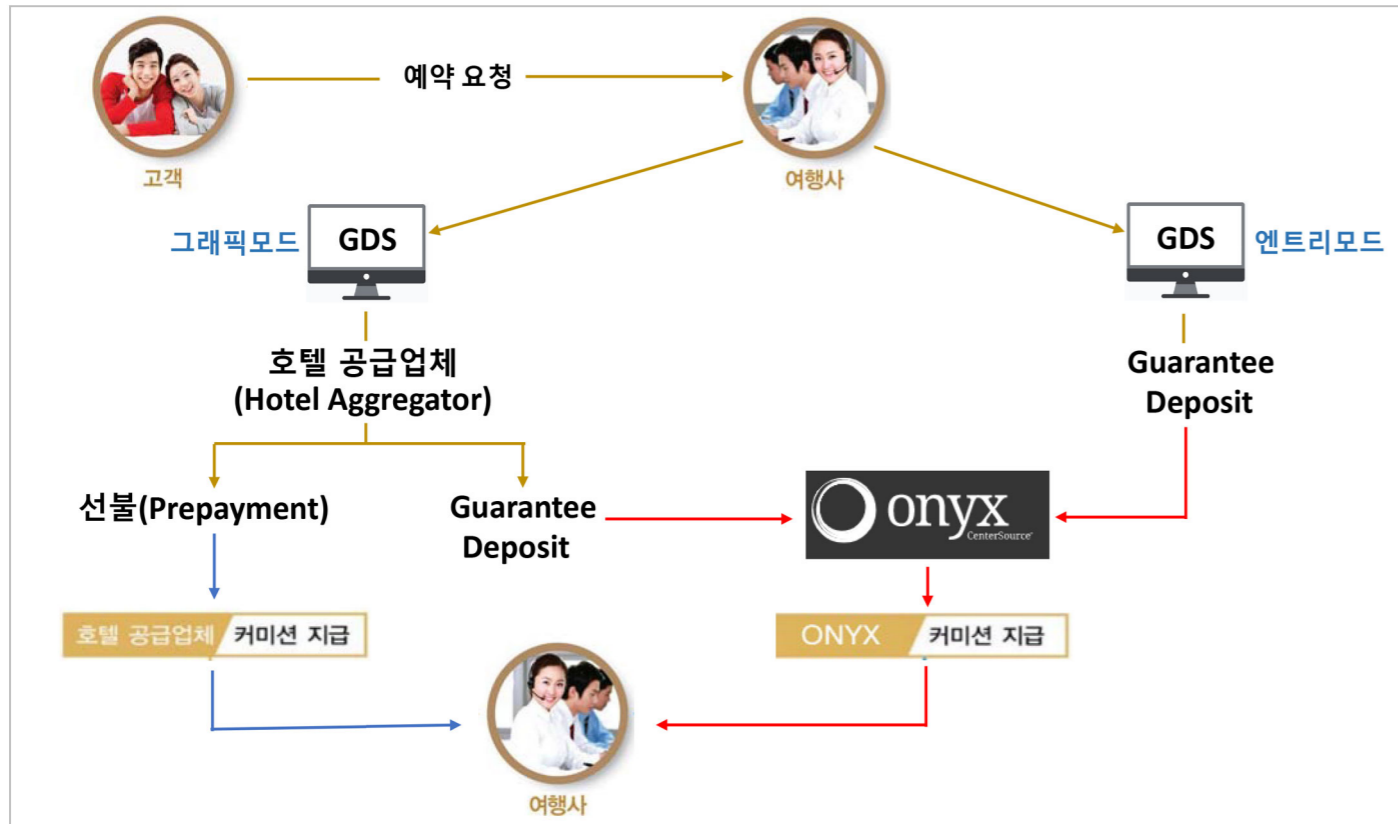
예약 요청

고객

여행사

그래픽모드 GDS

GDS 엔트리모드

호텔 공급업체
(Hotel Aggregator)

Guarantee Deposit

선불(Prepayment)

Guarantee Deposit

onyx
CenterSource

호텔 공급업체 커미션 지급

ONYX 커미션 지급

여행사